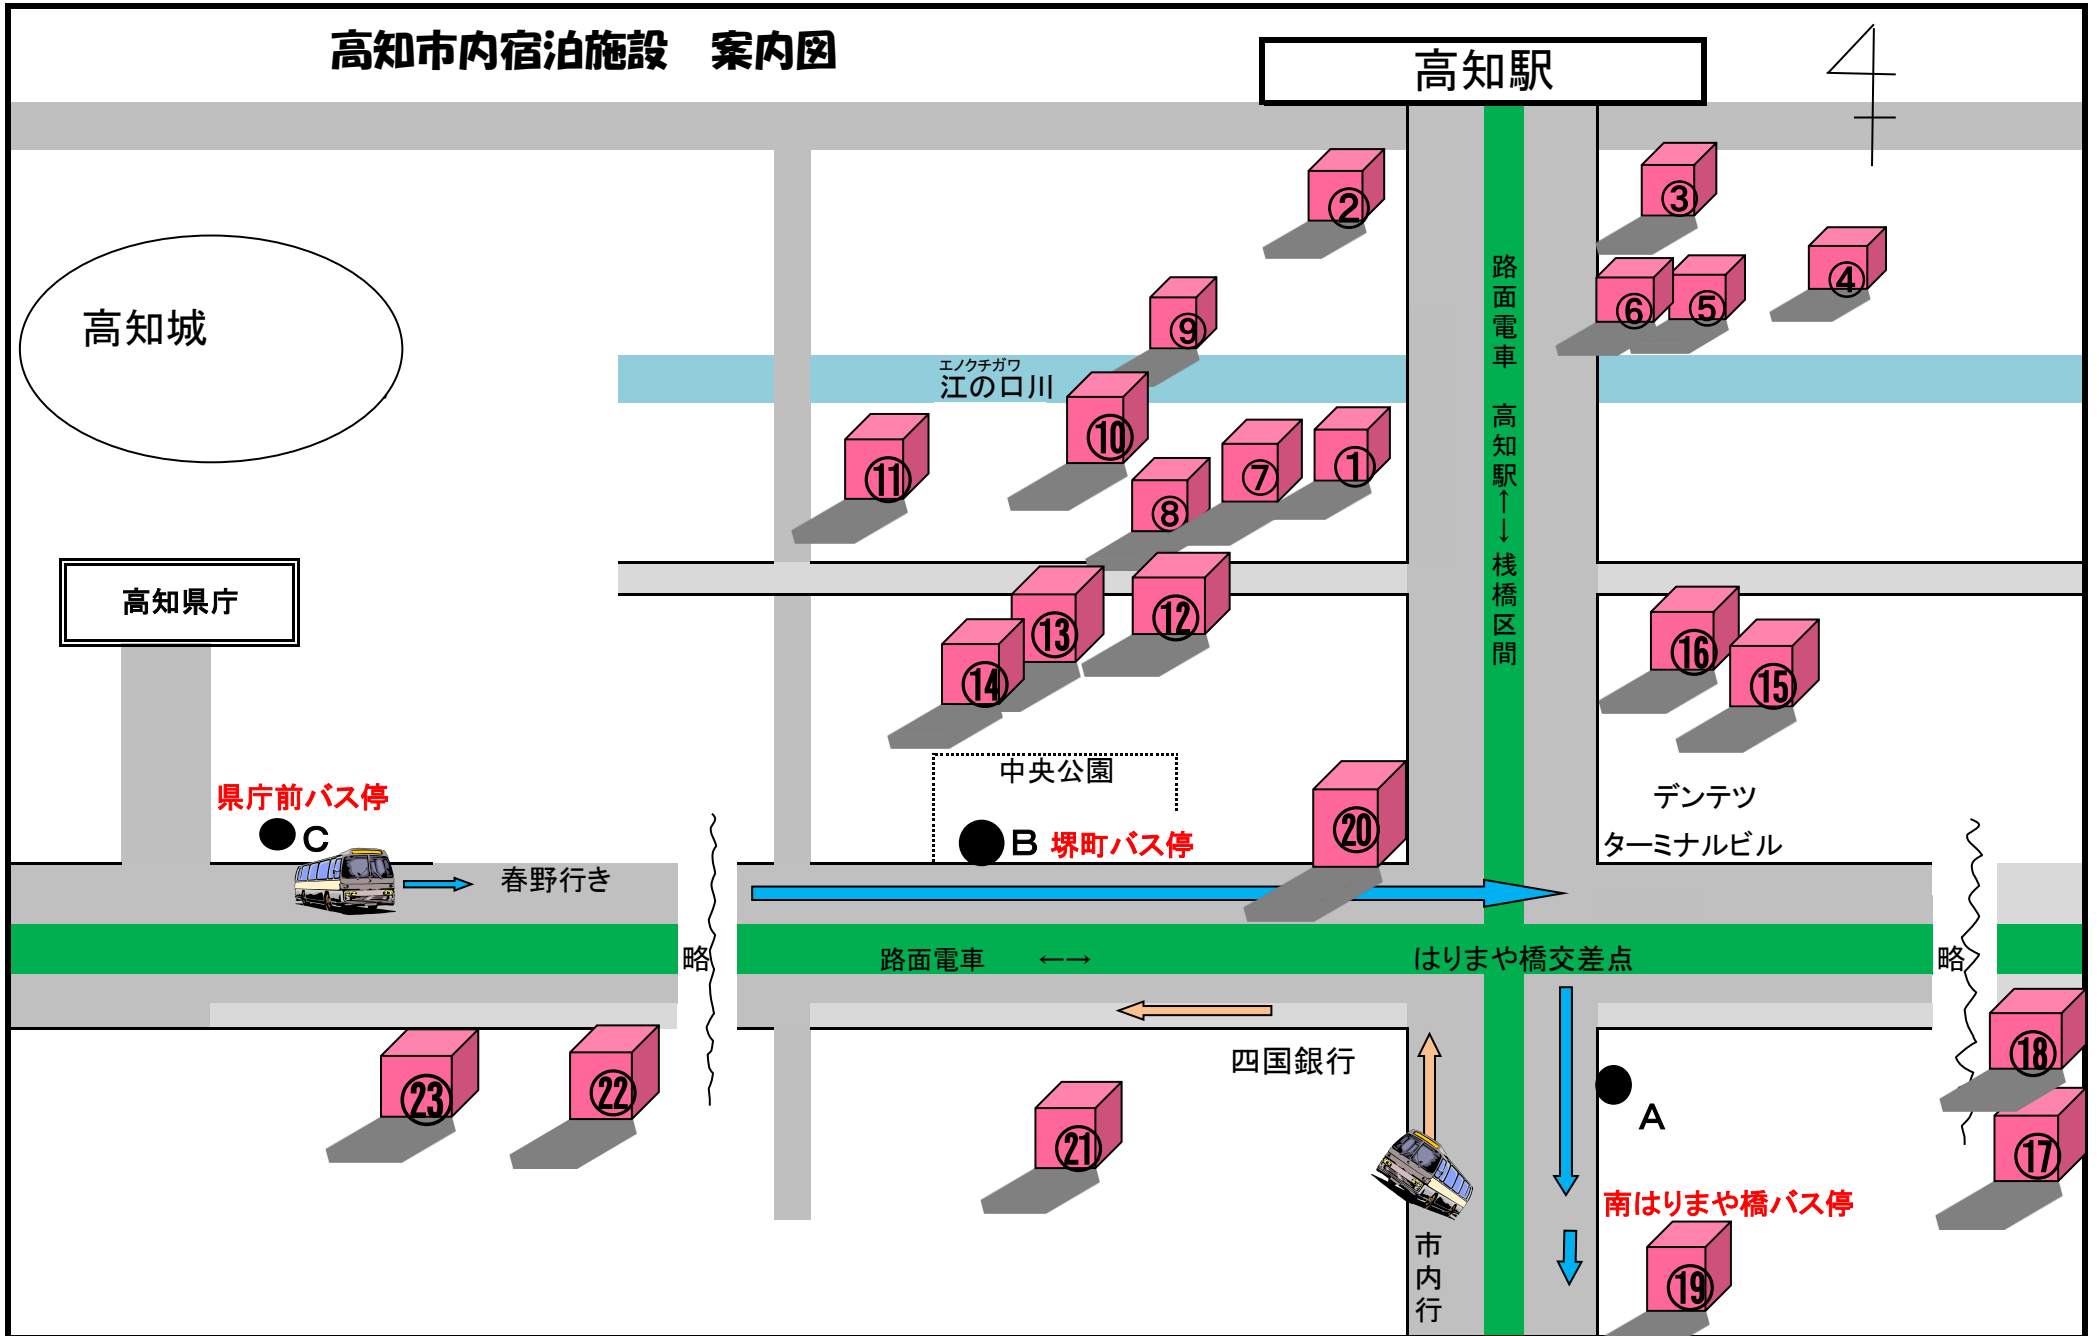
高知市内宿泊施設　案内図

高知駅

高知城

②
③
④
⑥
⑤
⑨

エノクチガワ
江の口川

路面電車　高知駅↑↓桟橋区間

⑪
⑩
⑧
⑦
①

高知県庁

⑭
⑬
⑫
⑯
⑮

中央公園

県庁前バス停
C

B 堺町バス停

⑳

デンテツ
ターミナルビル

春野行き

略

路面電車 ←→

はりまや橋交差点

略

四国銀行

A

⑱
⑰

㉓
㉒
㉑

南はりまや橋バス停

市内行

⑲